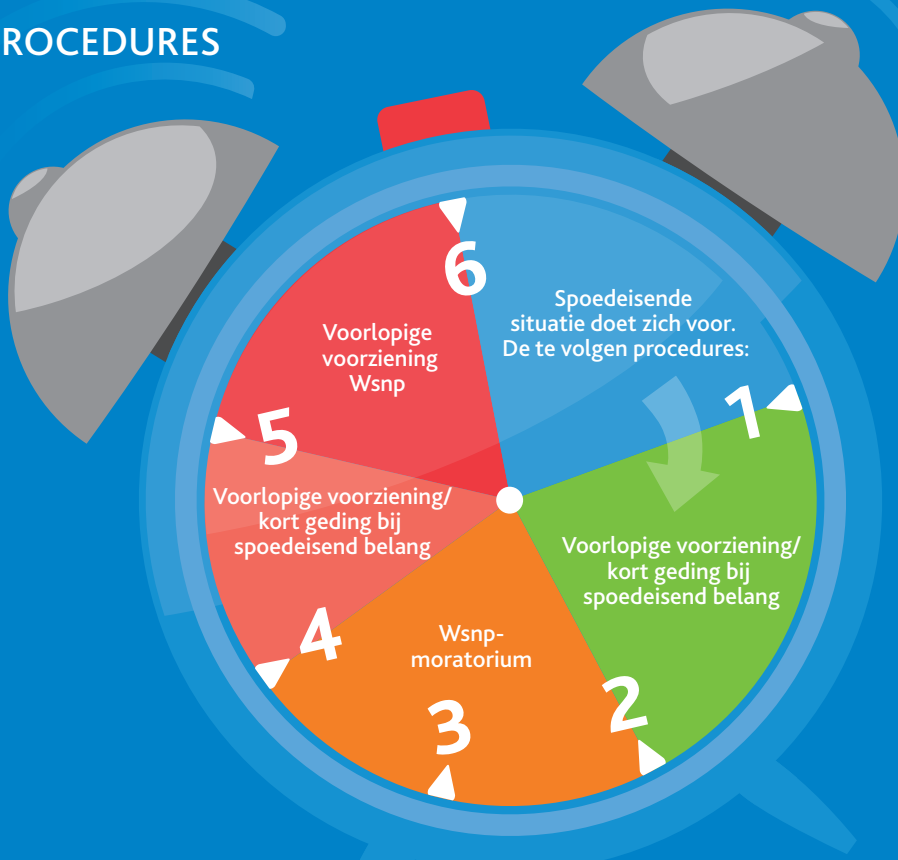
ROCEDURES

6

Spoedeisende situatie doet zich voor. De te volgen procedures:

1

Voorlopige voorziening Wsnp

5

Voorlopige voorziening/ kort geding bij spoedeisend belang

Voorlopige voorziening/ kort geding bij spoedeisend belang

Wsnp-moratorium

4

2

3